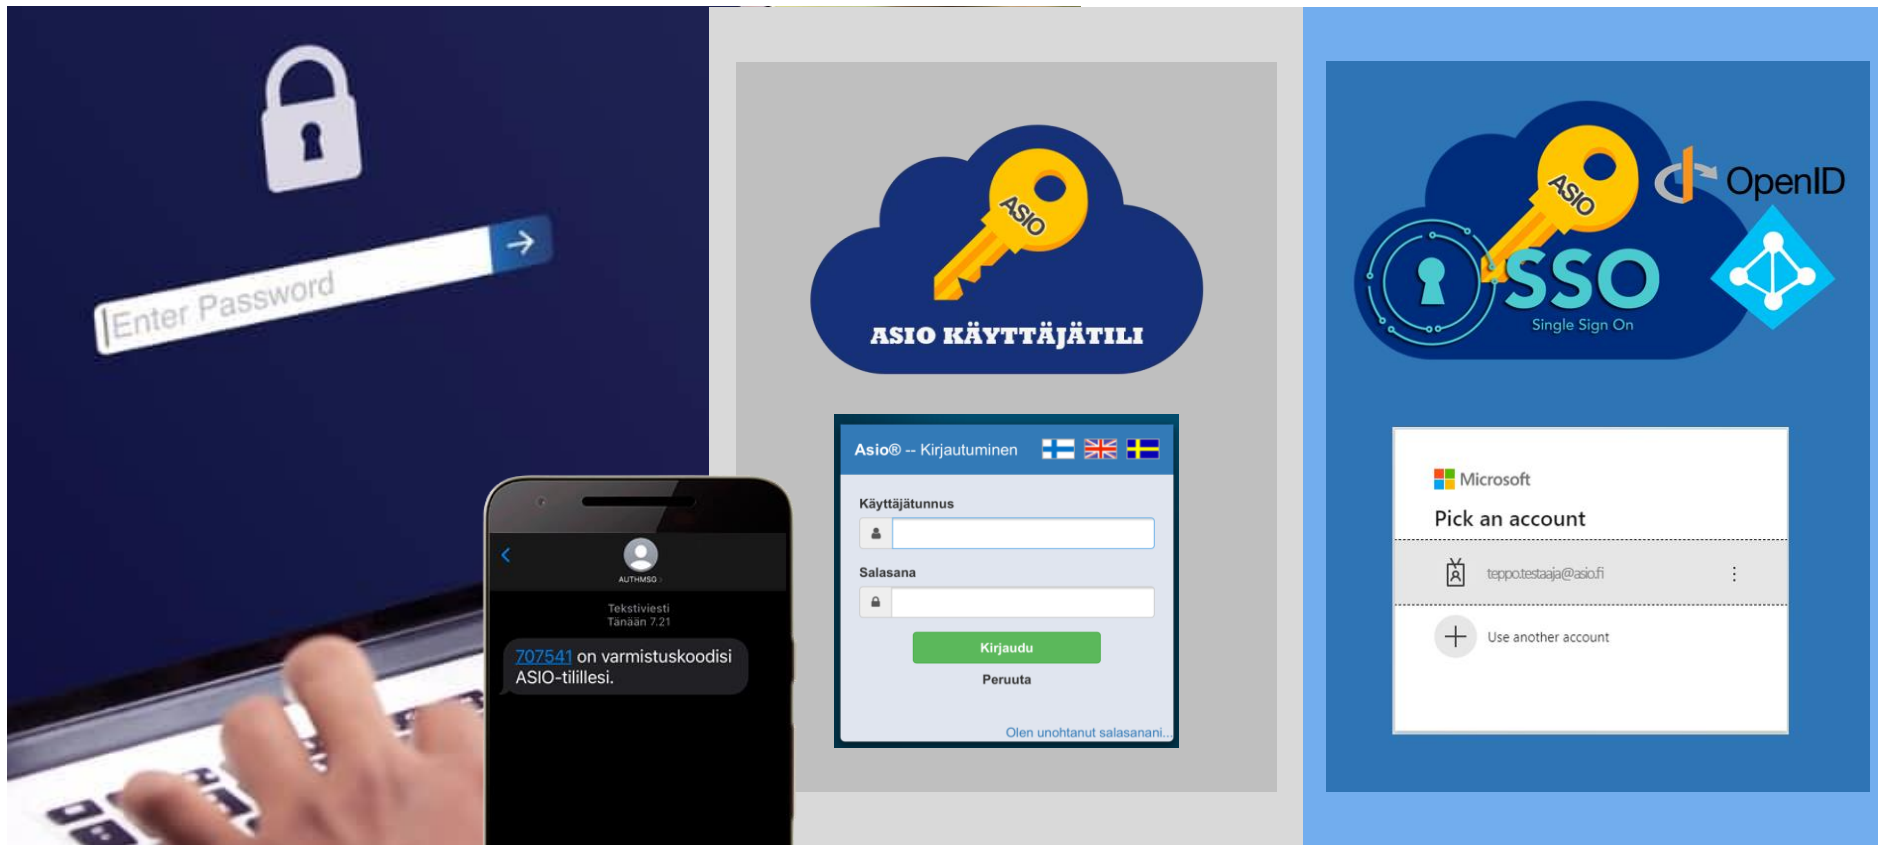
Enter Password

AUTHMSG

Tekstiviesti
Tänään 7.21

707541 on varmistuskoodisi ASIO-tilillesi.

ASIO

ASIO KÄYTTÄJÄTILI

Asio® -- Kirjautuminen

Käyttäjätunnus

Salasana

Kirjaudu

Peruuta

Olen unohtanut salasanani...

ASIO

OpenID

SSO
Single Sign On

Microsoft

Pick an account

teppo.testaaja@asio.fi

Use another account